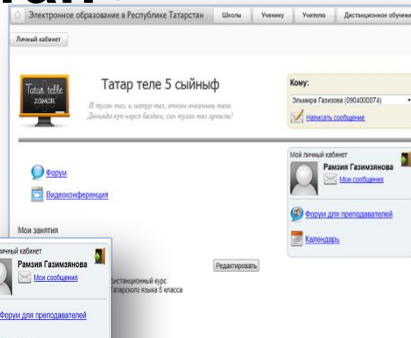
Электронное образование в Республике Татарстан
Школы
Ученику
Учителю
Дистанционное обучение

Личный кабинет

Tatar telle zamanı

Татар теле 5 сыйныф

Я туган тел, в матур тел, әткәм-әнкәмнең теле.
Дөньяда күп нәрсә белдем, син туган тел аркасында!

Кому:
Эльмира Газизова (0904000074)
Написать сообщение

Форум
Видеоконференция

Мой личный кабинет
Рамзия Газизманова
Мои сообщения

Форум для преподавателей
Календарь

Мои занятия

Редактировать

Дистанционный курс татарского языка 5 класса

Личный кабинет
Рамзия Газизманова
Мои сообщения

Форум для преподавателей